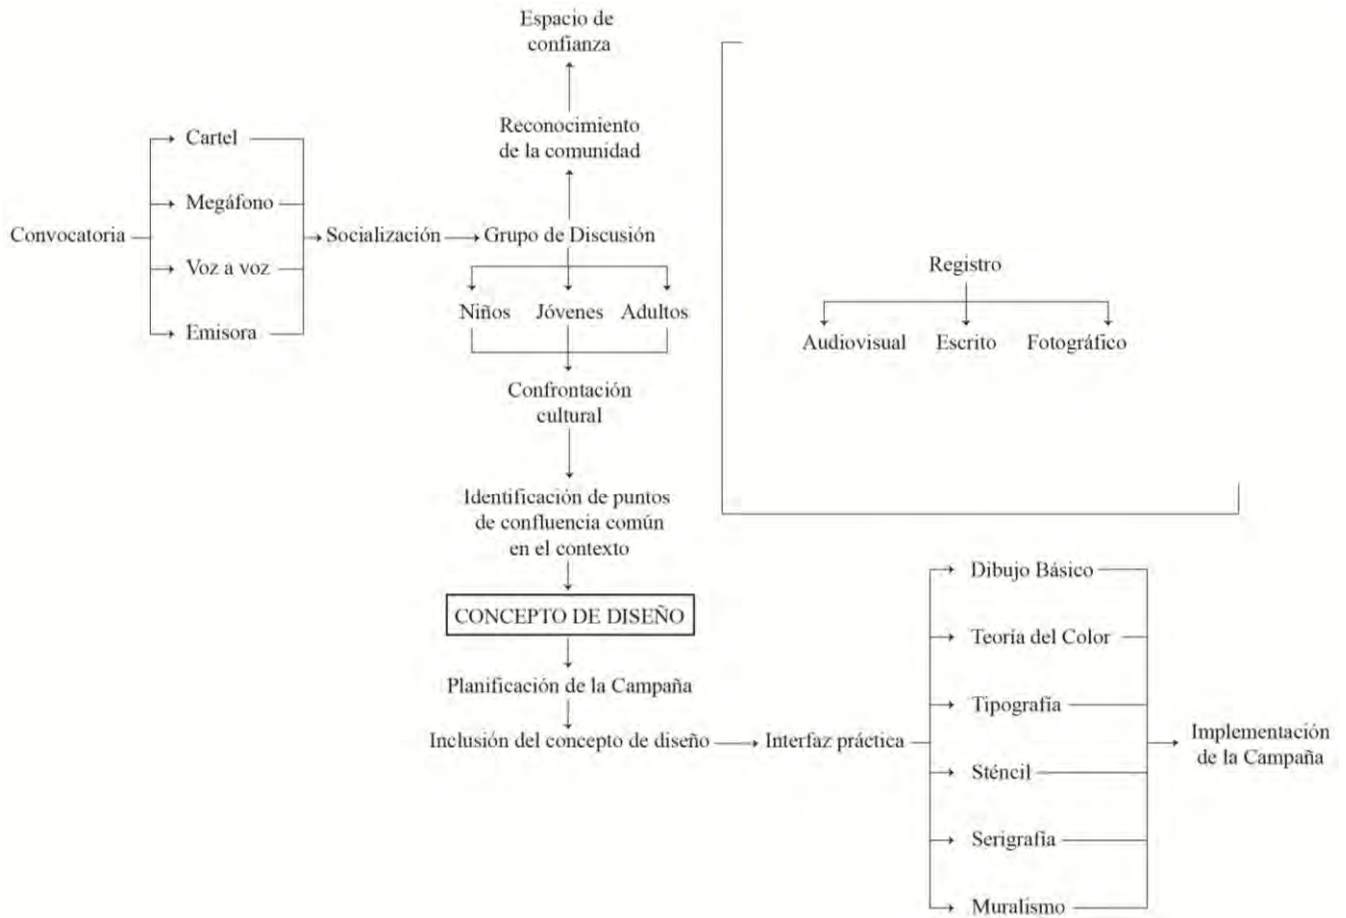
Espacio de confianza

Reconocimiento de la comunidad

Cartel
Megáfono
Convocatoria
Voz a voz
Emisora

Socialización

Grupo de Discusión

Niños
Jóvenes
Adultos

Confrontación cultural

Identificación de puntos de confluencia común en el contexto

CONCEPTO DE DISEÑO

Planificación de la Campaña

Inclusión del concepto de diseño

Interfaz práctica

Registro

Audiovisual
Escrito
Fotográfico

Dibujo Básico
Teoría del Color
Tipografía
Sténcil
Serigrafía
Muralismo

Implementación de la Campaña